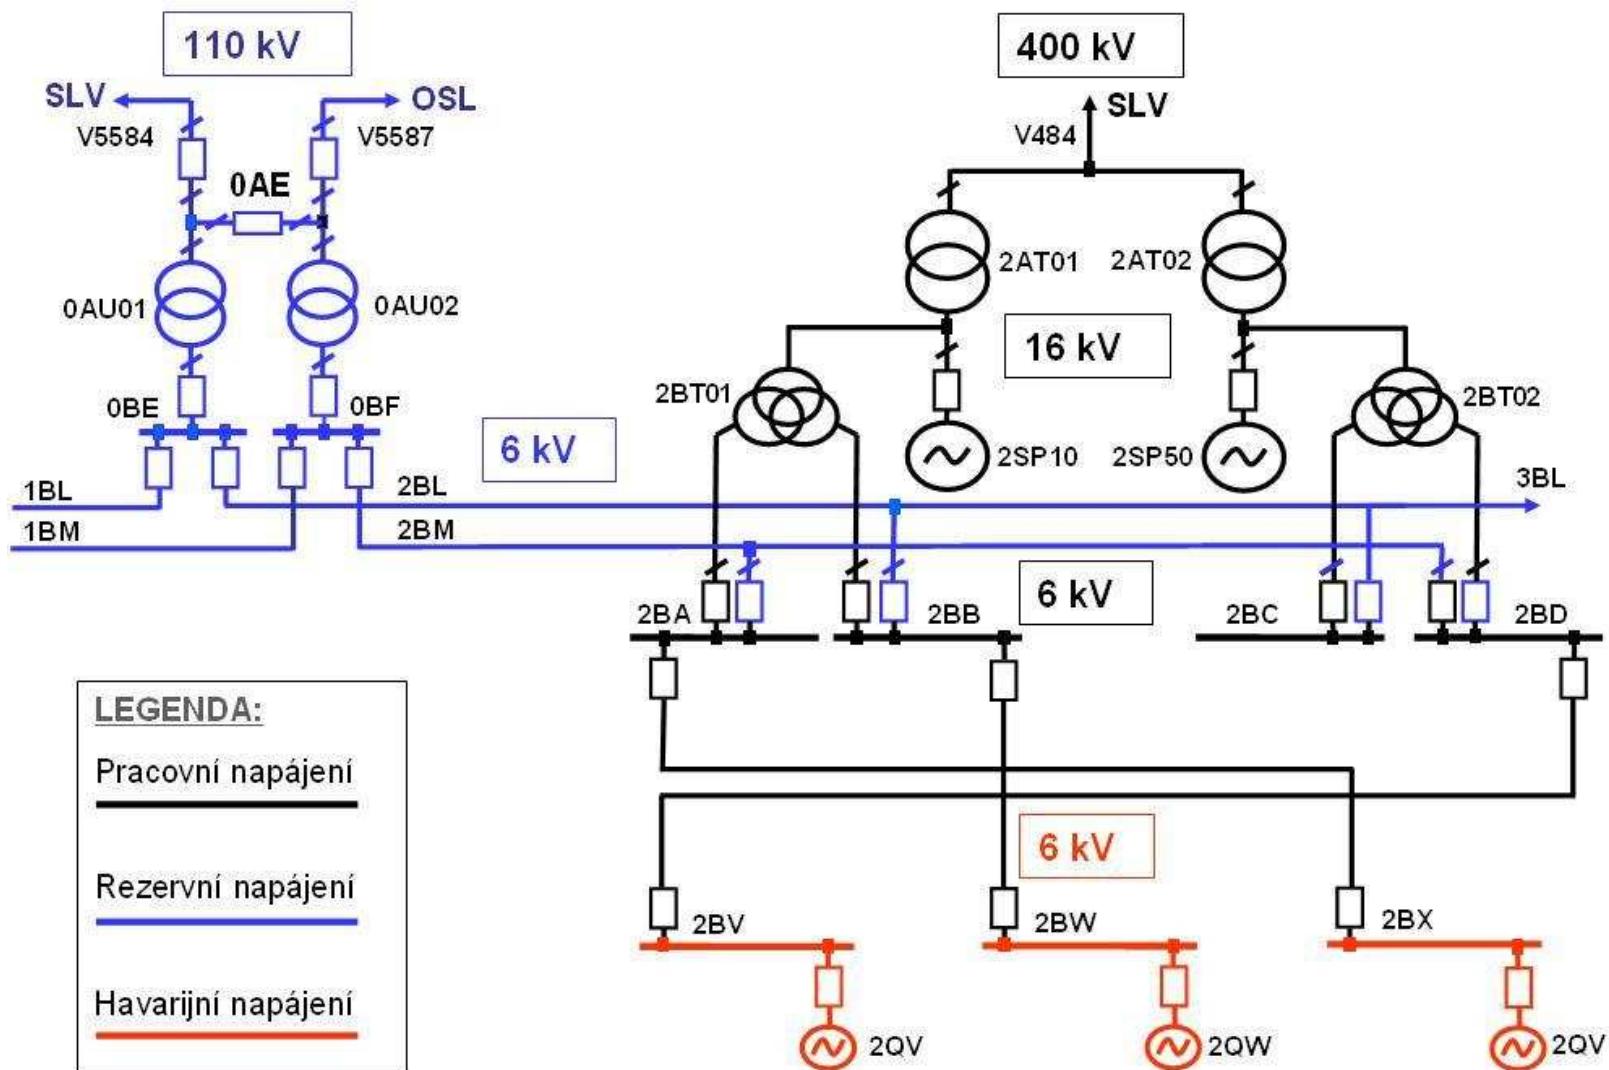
110 kV
SLV
OSL
V5584
V5587
0AE
0AU01
0AU02
0BE
0BF
1BL
1BM
2BL
2BM
6 kV
400 kV
SLV
V484
2AT01
2AT02
16 kV
2BT01
2BT02
2SP10
2SP50
3BL
2BA
2BB
6 kV
2BC
2BD
6 kV
2BV
2BW
2BX
2QV
2QW
2QV
LEGENDA:
Pracovní napájení
Rezervní napájení
Havarijní napájení